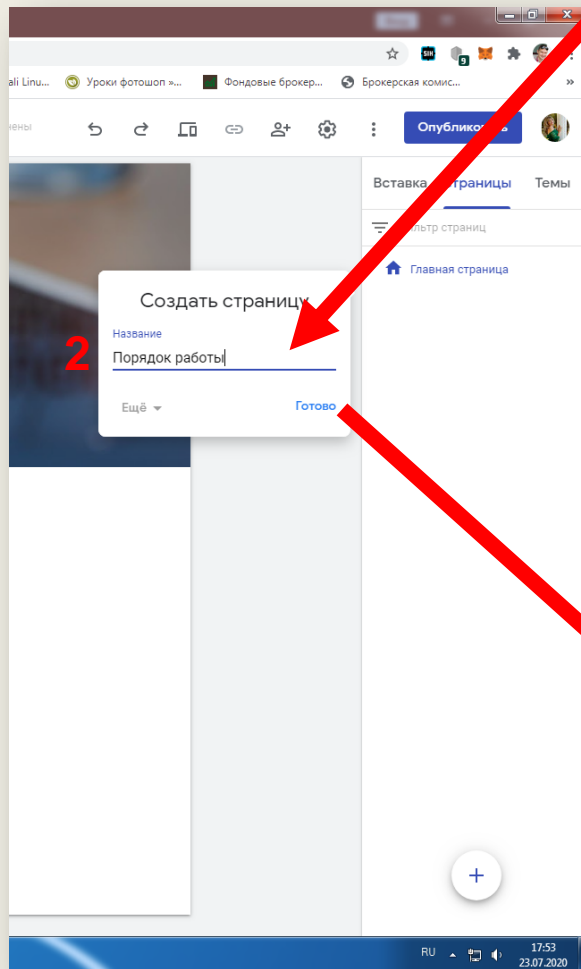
ali Linu... Уроки фотошоп »... Фондовые брокер... Брокерская комис...

Опубликовать

Вставка Страницы Темы

Фильтр страниц

Главная страница

Создать страницу

Название

2

Порядок работы

Ещё

Готово

RU 17:53 23.07.2020